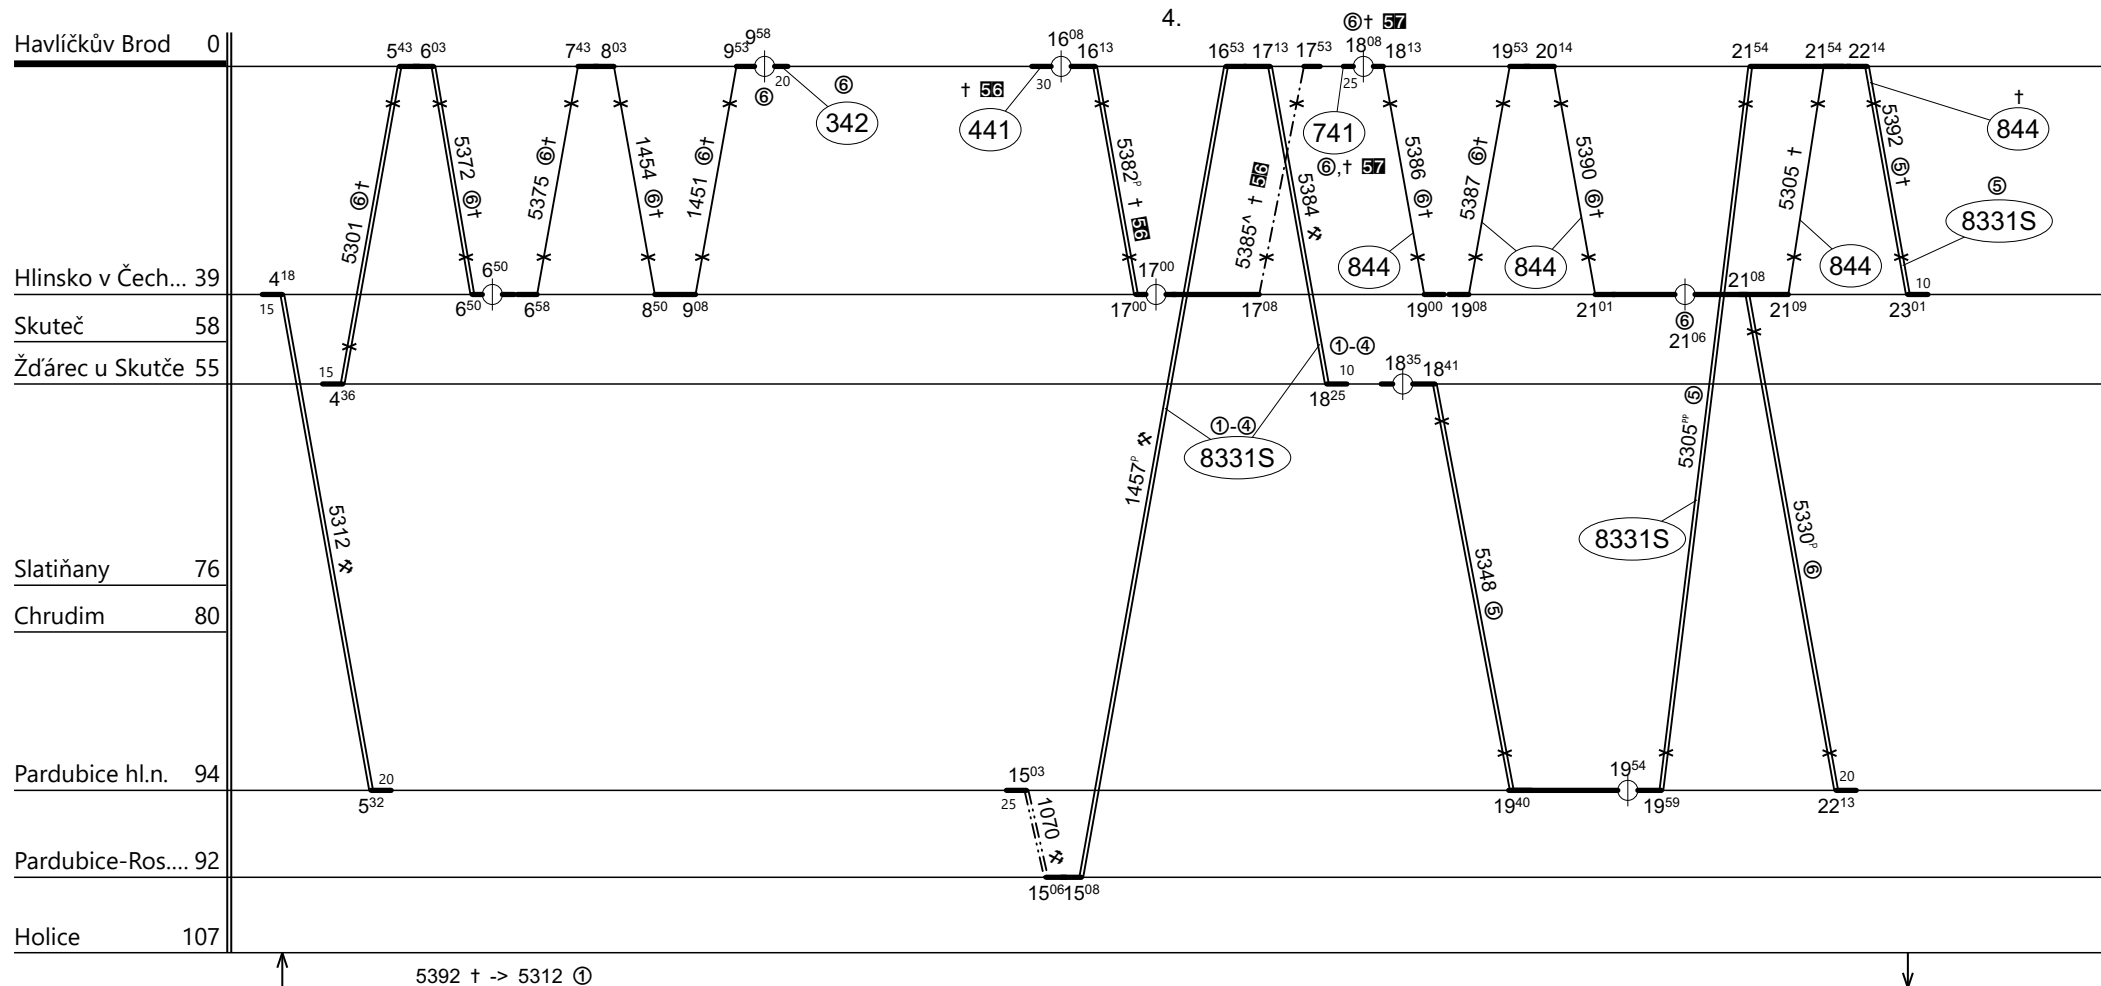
4.

Havlíčkův Brod 0
Hlinsko v Čech... 39
Skuteč 58
Žďárec u Skutče 55
Slatiňany 76
Chrudim 80
Pardubice hl.n. 94
Pardubice-Ros.... 92
Holice 107

$4^{18}$ 15
$5^{43}$ $6^{03}$ $6^{50}$ $6^{50}$ $6^{58}$ $7^{43}$ $8^{03}$ $8^{50}$ $9^{08}$ $9^{53}$ $9^{58}$ 20 ⑥ ⑥ 342
15 $4^{36}$
20 $5^{32}$
5301 ⑥† 5372 ⑥† 5375 ⑥† 1454 ⑥† 1451 ⑥† 5312 ⚒
† 56 441 30 $16^{08}$ $16^{13}$ 5382$^{P}$ † 56 $17^{00}$ $17^{00}$ $17^{08}$
$16^{53}$ $17^{13}$ $17^{53}$ ⑥† 57 $18^{08}$ $18^{13}$ 25 741 5385$^{A}$ † 56 5384 ⚒ ⑥,† 57
①-④ 10 $18^{25}$ $18^{35}$ $18^{41}$ ①-④ 8331S 1457$^{P}$ ⚒
$15^{03}$ 25 1070 ⚒ $15^{06}$ $15^{08}$
$19^{53}$ $20^{14}$ 5386 ⑥† 5387 ⑥† 5390 ⑥† 844 844 $19^{00}$ $19^{08}$ $21^{01}$
⑥ $21^{06}$ $21^{08}$ $21^{09}$
$21^{54}$ $21^{54}$ $22^{14}$ 5305 † 844 5392 ⑥† † 844 ⑤ 8331S 10 $23^{01}$
5348 ⑤ $19^{40}$ $19^{54}$ $19^{59}$ 5305$^{PP}$ ⑤ 8331S 5330$^{P}$ ⑥ 20 $22^{13}$

5392 † -> 5312 ①